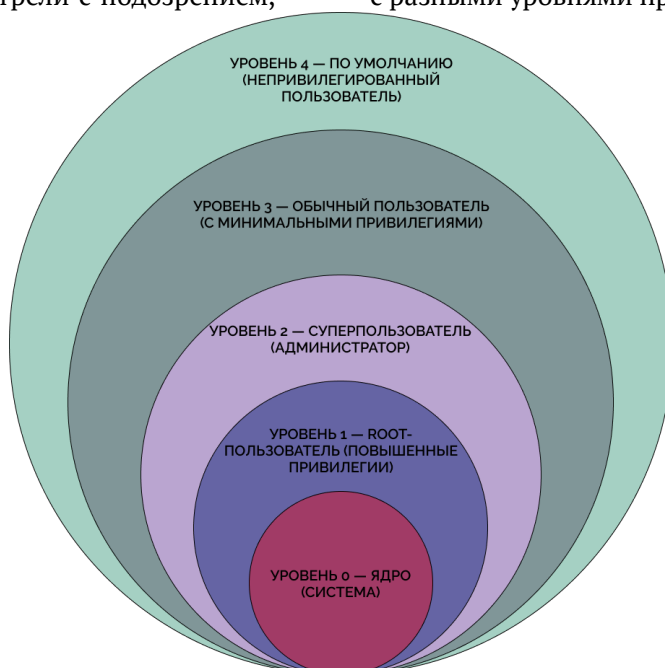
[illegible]трели с подозрением, с разными уровнями пр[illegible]

УРОВЕНЬ 4 — ПО УМОЛЧАНИЮ (НЕПРИВИЛЕГИРОВАННЫЙ ПОЛЬЗОВАТЕЛЬ)

УРОВЕНЬ 3 — ОБЫЧНЫЙ ПОЛЬЗОВАТЕЛЬ (С МИНИМАЛЬНЫМИ ПРИВИЛЕГИЯМИ)

УРОВЕНЬ 2 — СУПЕРПОЛЬЗОВАТЕЛЬ (АДМИНИСТРАТОР)

УРОВЕНЬ 1 — ROOT-ПОЛЬЗОВАТЕЛЬ (ПОВЫШЕННЫЕ ПРИВИЛЕГИИ)

УРОВЕНЬ 0 — ЯДРО (СИСТЕМА)